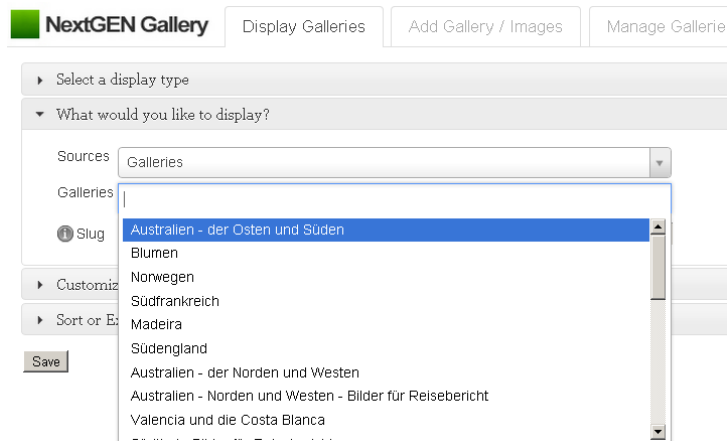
NextGEN Gallery

Display Galleries | Add Gallery / Images | Manage Gallerie

▸ Select a display type

▾ What would you like to display?

Sources: Galleries

Galleries:

Slug

▸ Customiz

▸ Sort or E

Save

Australien - der Osten und Süden
Blumen
Norwegen
Südfrankreich
Madeira
Südengland
Australien - der Norden und Westen
Australien - Norden und Westen - Bilder für Reisebericht
Valencia und die Costa Blanca
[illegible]